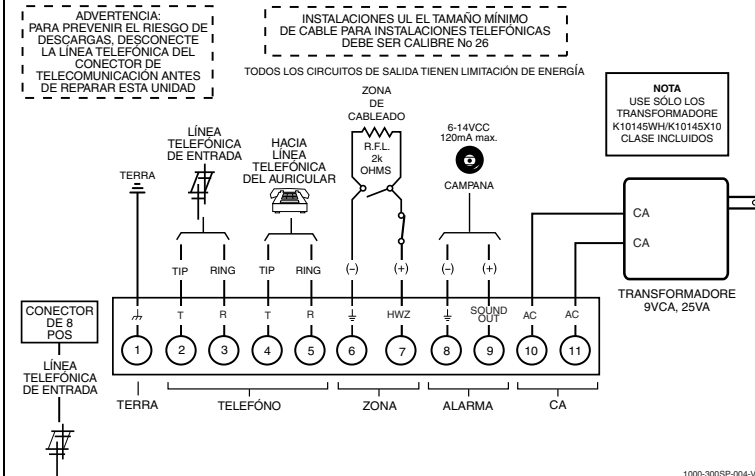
ADVERTENCIA:
PARA PREVENIR EL RIESGO DE DESCARGAS, DESCONECTE LA LÍNEA TELEFÓNICA DEL CONECTOR DE TELECOMUNICACIÓN ANTES DE REPARAR ESTA UNIDAD

INSTALACIONES UL EL TAMAÑO MÍNIMO DE CABLE PARA INSTALACIONES TELEFÓNICAS DEBE SER CALIBRE No 26

TODOS LOS CIRCUITOS DE SALIDA TIENEN LIMITACIÓN DE ENERGÍA

NOTA
USE SÓLO LOS TRANSFORMADORE K10145WH/K10145X10 CLASE INCLUIDOS

TERRA

LÍNEA TELEFÓNICA DE ENTRADA

HACIA LÍNEA TELEFÓNICA DEL AURICULAR

ZONA DE CABLEADO

R.F.L. 2k OHMS

6-14VCC 120mA max.

CAMPANA

CA

CA

TRANSFORMADORE 9VCA, 25VA

TIP RING TIP RING (–) (+) (–) (+)

CONECTOR DE 8 POS

T R T R HWZ SOUND OUT AC AC

1 2 3 4 5 6 7 8 9 10 11

LÍNEA TELEFÓNICA DE ENTRADA

TERRA TELEFÓNO ZONA ALARMA CA

1000-300SP-004-V